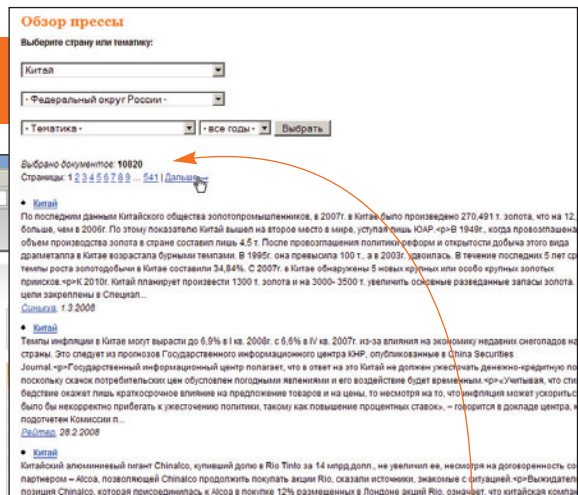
Обзор прессы

Выберите страну или тематику:

Китай

- Федеральный округ России -

- Тематика -

- все годы -

Выбрать

Выбрано документов: 10820

Страницы: 1 2 3 4 5 6 7 8 9 ... 541 | Дальше →

Китай

По последним данным Китайского общества золотопромышленников, в 2007г. в Китае было произведено 270,491 т. золота, что на 12,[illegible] больше, чем в 2006г. По этому показателю Китай вышел на второе место в мире, уступая лишь ЮАР.<p>В 1949г., когда провозглашена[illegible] объем производства золота в стране составил лишь 4,5 т. После провозглашения политики реформ и открытости добыча этого вида драгметалла в Китае возрастала бурными темпами. В 1995г. она превысила 100 т., а в 2003г. удвоилась. В течение последних 5 лет ср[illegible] темпы роста золотодобычи в Китае составили 34,84%. С 2007г. в Китае обнаружены 5 новых крупных или особо крупных золотых приисков.<p>К 2010г. Китай планирует производить 1300 т. золота и на 3000- 3500 т. увеличить основные разведанные запасы золота. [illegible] цели закреплены в Специал...

Синьхуа, 1.3.2008

Китай

Темпы инфляции в Китае могут вырасти до 6,9% в I кв. 2008г. с 6,6% в IV кв. 2007г. из-за влияния на экономику недавних снегопадов на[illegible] страны. Это следует из прогнозов Государственного информационного центра КНР, опубликованные в China Securities Journal.<p>Государственный информационный центр полагает, что в ответ на это Китай не должен ужесточать денежно-кредитную по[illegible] поскольку скачок потребительских цен обусловлен погодными явлениями и его воздействие будет временным.<p>«Учитывая, что сти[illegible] бедствие окажет лишь краткосрочное влияние на предложение товаров и на цены, то несмотря на то, что инфляция может ускорить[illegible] было бы некорректно прибегать к ужесточению политики, такому как повышение процентных ставок», – говорится в докладе центра, к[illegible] подготвен Комиссии п...

Рейтер, 28.2.2008

Китай

Китайский алюминиевый гигант Chinalco, купивший долю в Rio Tinto за 14 млрд.долл., не увеличил ее, несмотря на договоренность со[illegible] партнером – Alcoa, позволяющей Chinalco продолжить покупать акции Rio, сказали источники, знакомые с ситуацией.<p>Выжидател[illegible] позиция Chinalco, которая присоединилась к Alcoa в покупке 12% размещенных в Лондоне акций Rio, означает, что китайская компа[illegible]